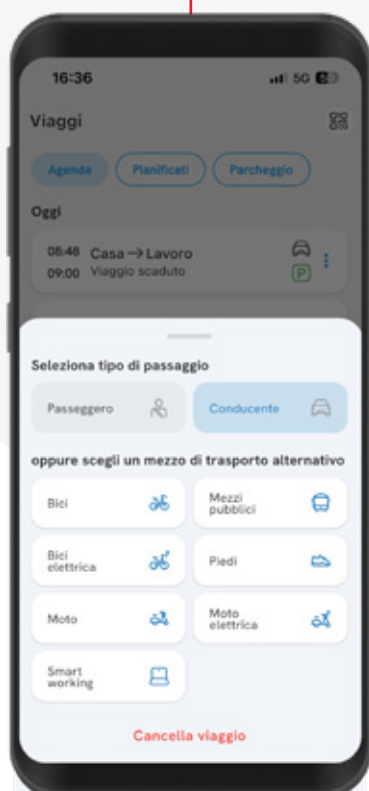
16:36

5G

Viaggi

Agenda

Pianificati

Parcheggio

Oggi

08:48 Casa → Lavoro
09:00 Viaggio scaduto

P

Seleziona tipo di passaggio

Passeggero

Conducente

oppure scegli un mezzo di trasporto alternativo

Bici

Mezzi pubblici

Bici elettrica

Piedi

Moto

Moto elettrica

Smart working

Cancella viaggio